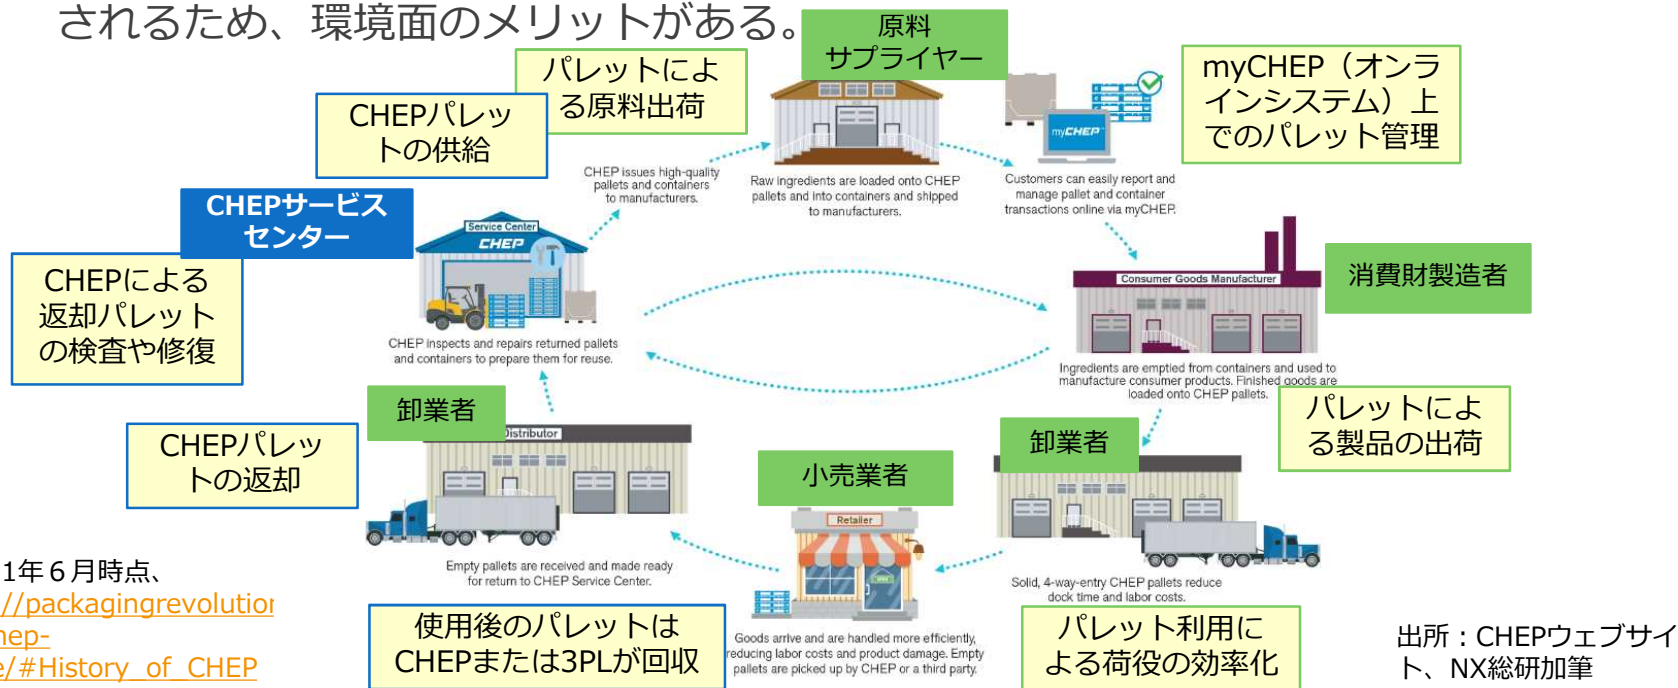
されるため、環境面のメリットがある。

原料サプライヤー

パレットによる原料出荷

CHEPパレットの供給

myCHEP（オンラインシステム）上でのパレット管理

CHEP issues high-quality pallets and containers to manufacturers.

Raw ingredients are loaded onto CHEP pallets and into containers and shipped to manufacturers.

myCHEP

Customers can easily report and manage pallet and container transactions online via myCHEP.

CHEPサービスセンター

Service Center

CHEP

CHEPによる返却パレットの検査や修復

CHEP inspects and repairs returned pallets and containers to prepare them for reuse.

Consumer Goods Manufacturer

消費財製造者

Ingredients are emptied from containers and used to manufacture consumer products. Finished goods are loaded onto CHEP pallets.

パレットによる製品の出荷

卸業者

Distributor

CHEPパレットの返却

卸業者

小売業者

Retailer

Empty pallets are received and made ready for return to CHEP Service Center.

Solid, 4-way-entry CHEP pallets reduce dock time and labor costs.

1年６月時点、
//packagingrevolutio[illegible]
hep-
e/#History_of_CHEP

使用後のパレットはCHEPまたは3PLが回収

Goods arrive and are handled more efficiently, reducing labor costs and product damage. Empty pallets are picked up by CHEP or a third party.

パレット利用による荷役の効率化

出所：CHEPウェブサイト、NX総研加筆